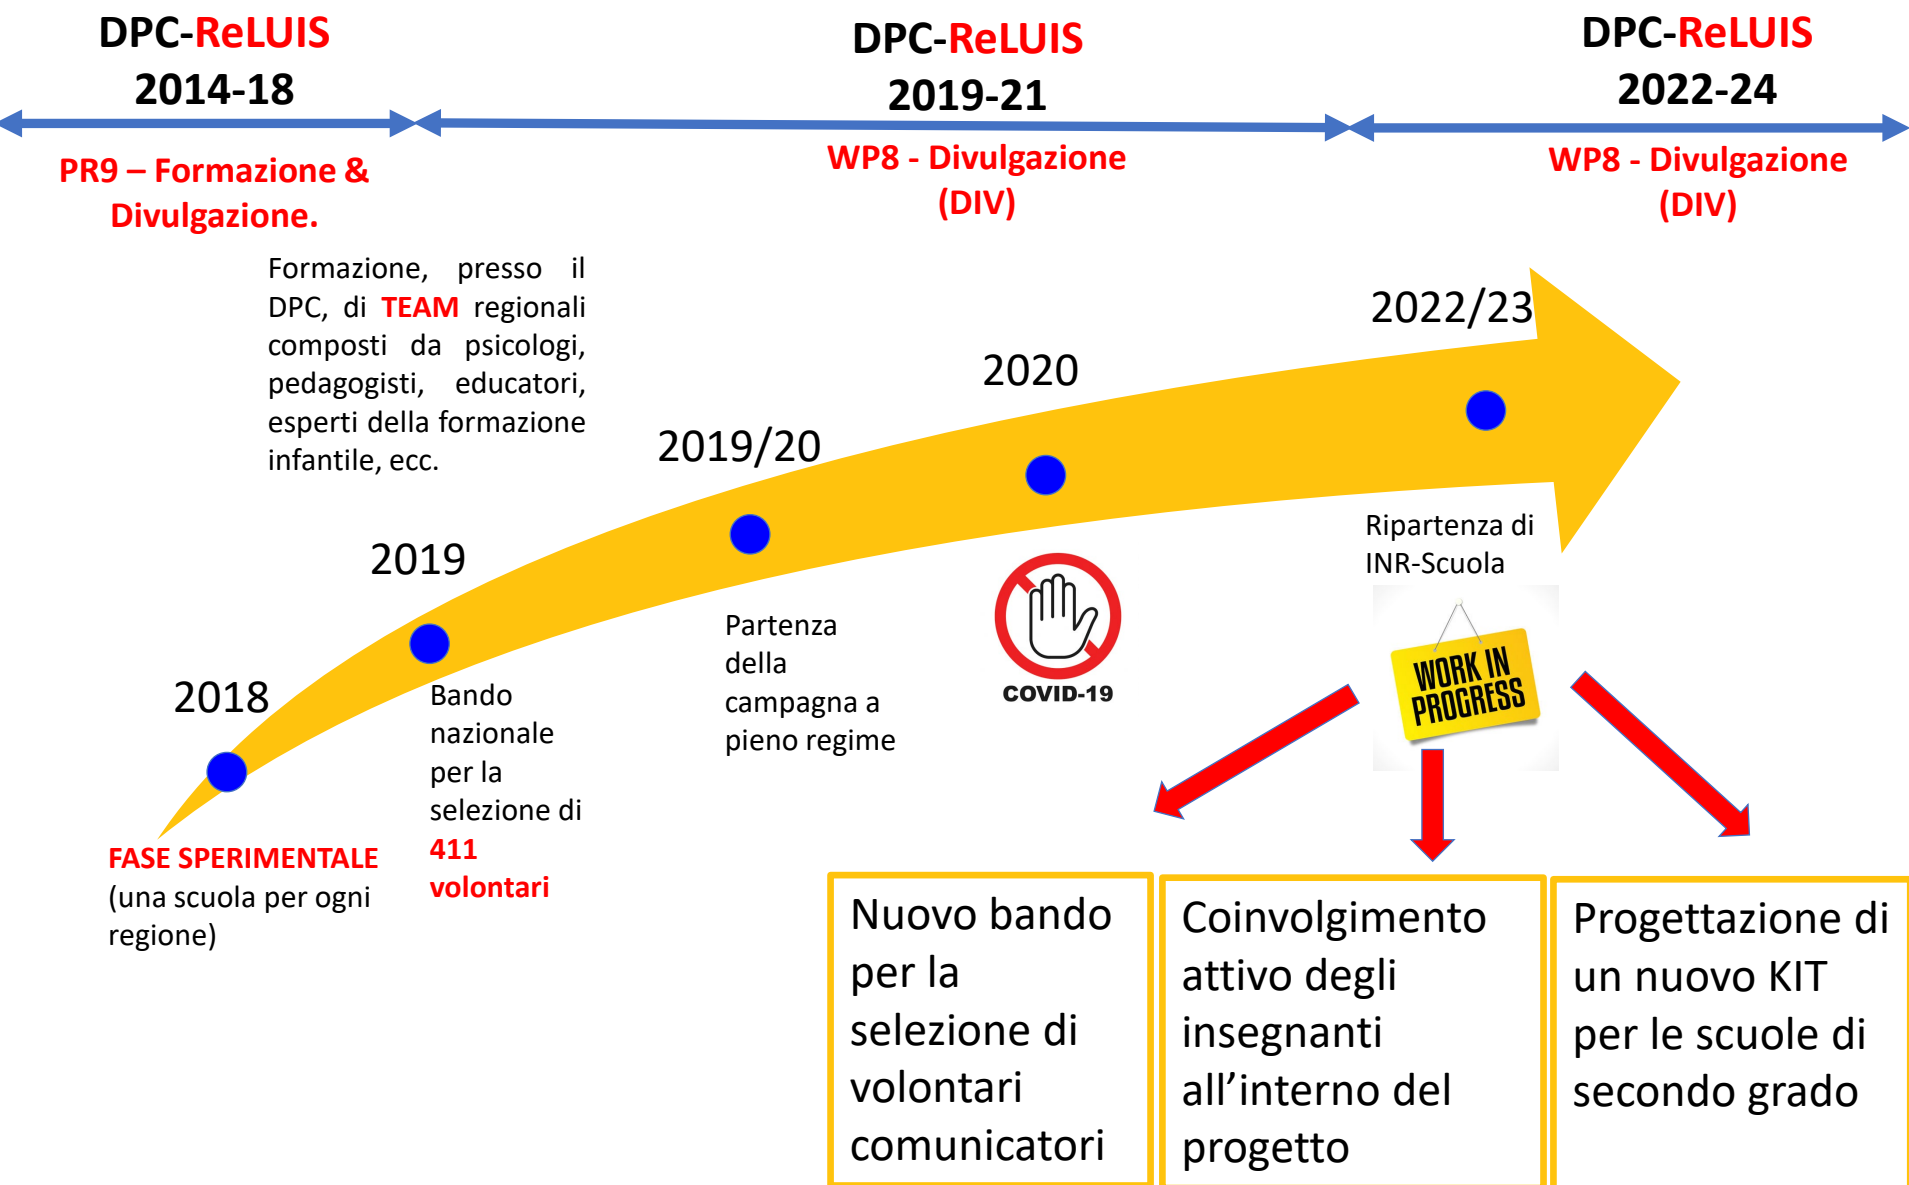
DPC-ReLUIS 2014-18

DPC-ReLUIS 2019-21

DPC-ReLUIS 2022-24

PR9 – Formazione & Divulgazione.

WP8 - Divulgazione (DIV)

WP8 - Divulgazione (DIV)

Formazione, presso il DPC, di TEAM regionali composti da psicologi, pedagogisti, educatori, esperti della formazione infantile, ecc.

2018

FASE SPERIMENTALE (una scuola per ogni regione)

2019

Bando nazionale per la selezione di 411 volontari

2019/20

Partenza della campagna a pieno regime

2020

COVID-19

2022/23

Ripartenza di INR-Scuola

WORK IN PROGRESS

Nuovo bando per la selezione di volontari comunicatori

Coinvolgimento attivo degli insegnanti all'interno del progetto

Progettazione di un nuovo KIT per le scuole di secondo grado